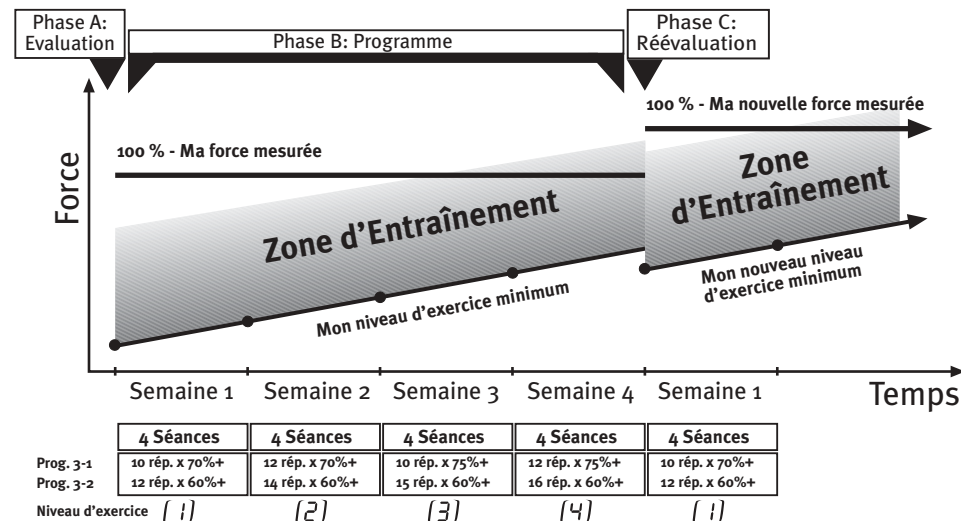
Phase A: Evaluation

Phase B: Programme

Phase C: Réévaluation

100 % - Ma nouvelle force mesurée

100 % - Ma force mesurée

Zone d'Entraînement

Zone d'Entraînement

Force

Mon niveau d'exercice minimum

Mon nouveau niveau d'exercice minimum

Semaine 1 | Semaine 2 | Semaine 3 | Semaine 4 | Semaine 1

Temps

| | 4 Séances | 4 Séances | 4 Séances | 4 Séances | 4 Séances |
|---|---|---|---|---|---|
| Prog. 3-1 | 10 rép. x 70%+ | 12 rép. x 70%+ | 10 rép. x 75%+ | 12 rép. x 75%+ | 10 rép. x 70%+ |
| Prog. 3-2 | 12 rép. x 60%+ | 14 rép. x 60%+ | 15 rép. x 60%+ | 16 rép. x 60%+ | 12 rép. x 60%+ |
| Niveau d'exercice | [1] | [2] | [3] | [4] | [1] |